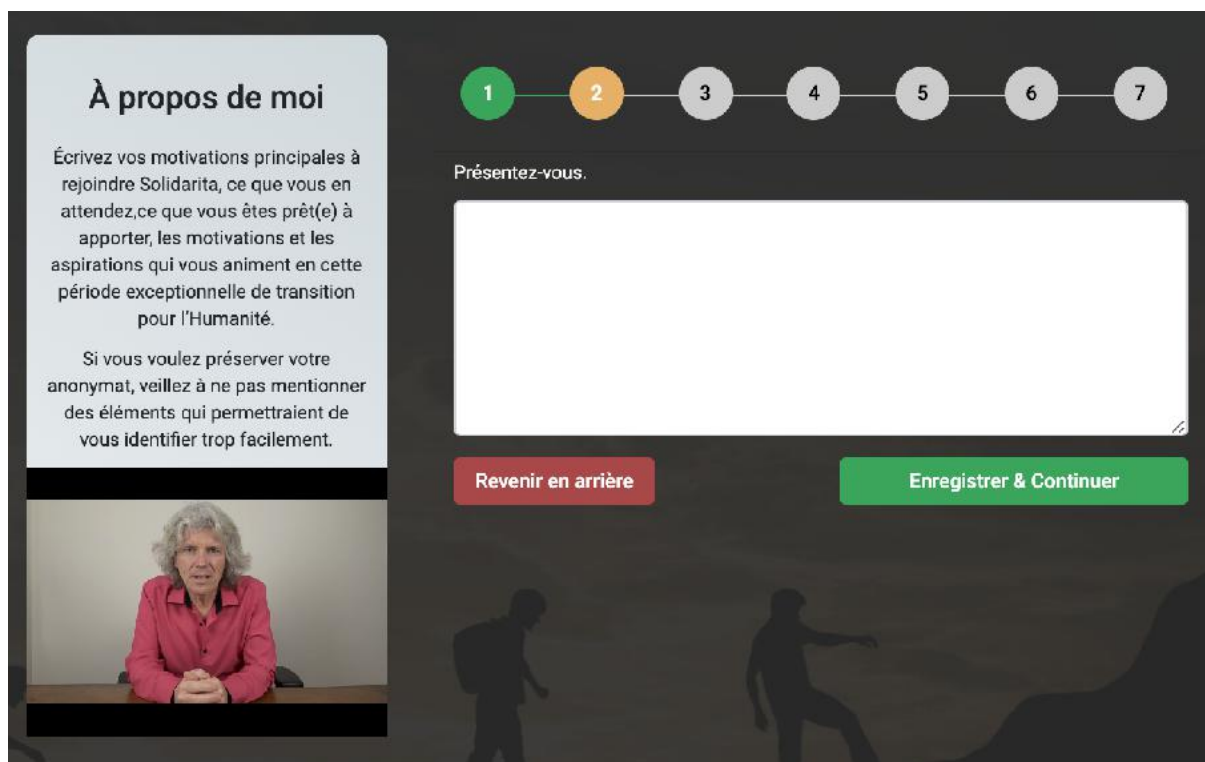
À propos de moi

Écrivez vos motivations principales à rejoindre Solidarita, ce que vous en attendez,ce que vous êtes prêt(e) à apporter, les motivations et les aspirations qui vous animent en cette période exceptionnelle de transition pour l'Humanité.

Si vous voulez préserver votre anonymat, veillez à ne pas mentionner des éléments qui permettraient de vous identifier trop facilement.

1 2 3 4 5 6 7

Présentez-vous.

Revenir en arrière

Enregistrer & Continuer